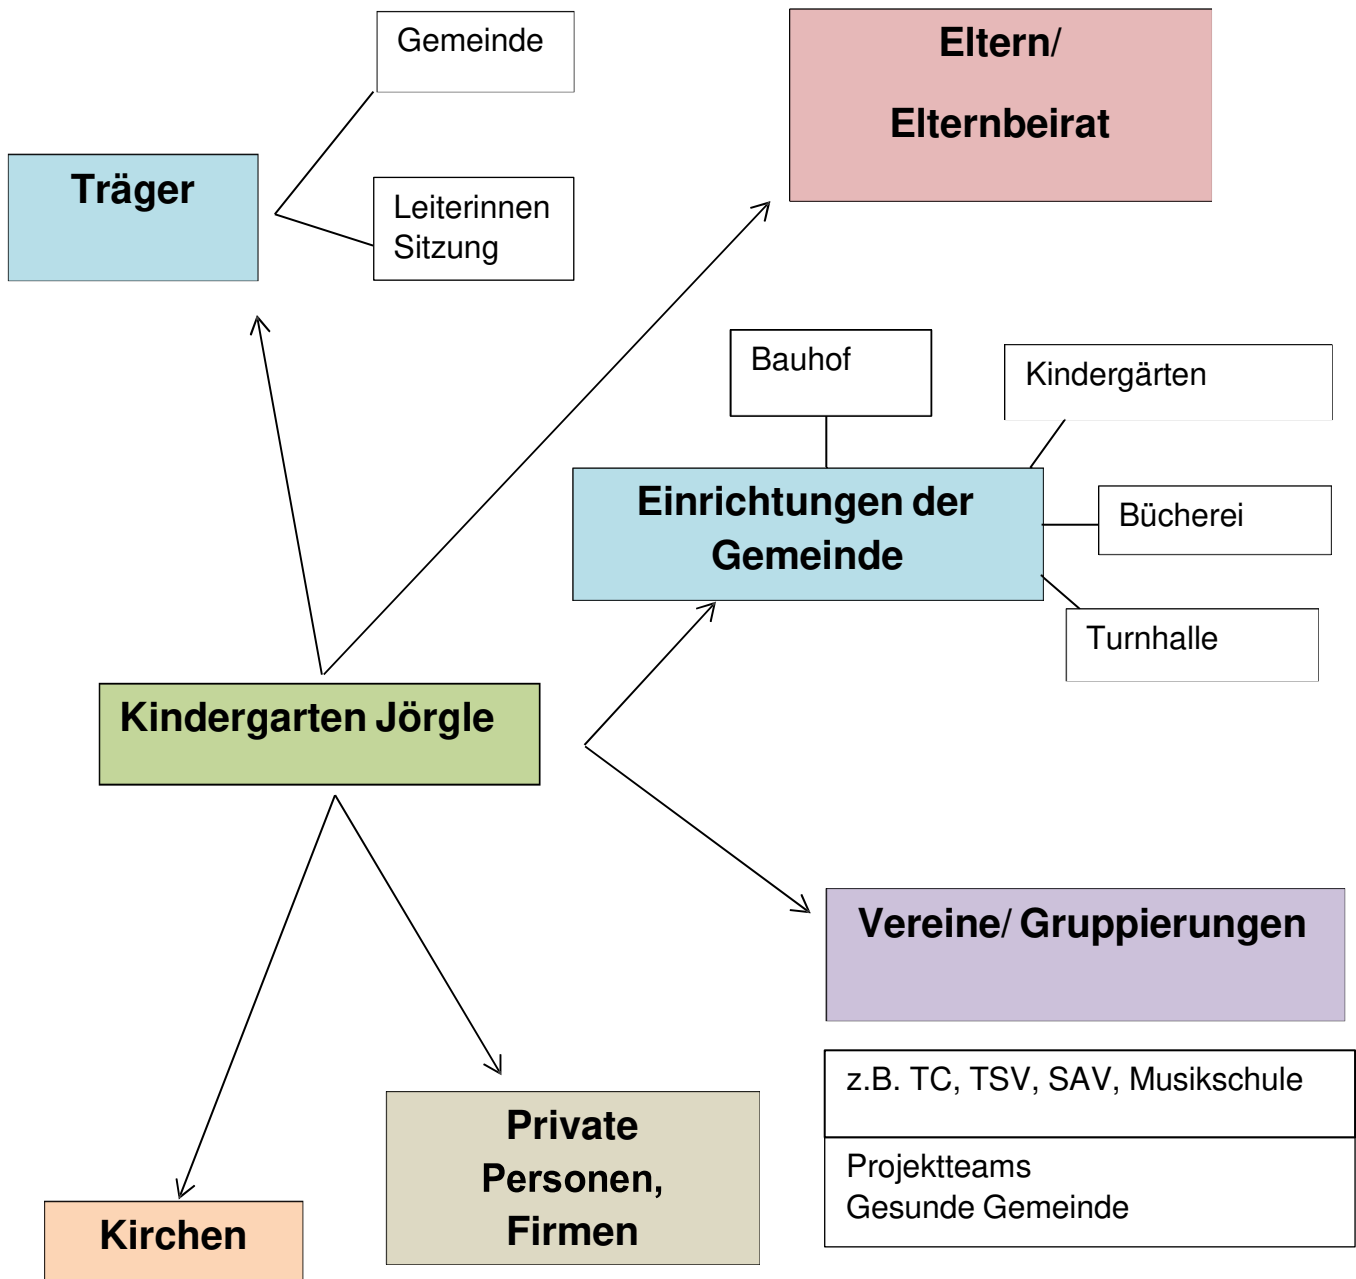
Gemeinde

Eltern/

Elternbeirat

Träger

Leiterinnen Sitzung

Bauhof

Kindergärten

Einrichtungen der Gemeinde

Bücherei

Turnhalle

Kindergarten Jörgle

Vereine/ Gruppierungen

z.B. TC, TSV, SAV, Musikschule

Projektteams
Gesunde Gemeinde

Private Personen, Firmen

Kirchen